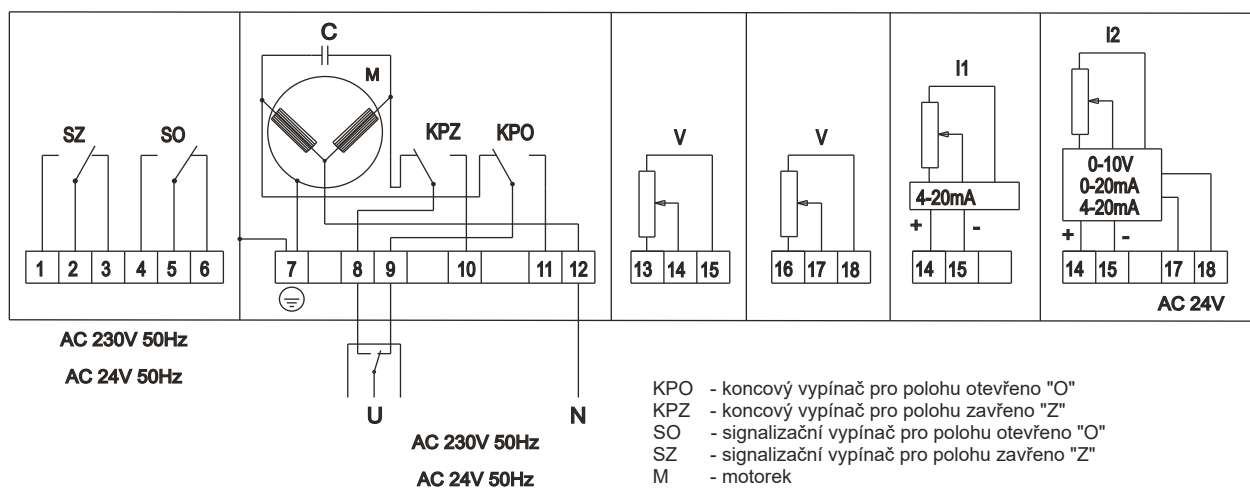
SZ SO

1 2 3 4 5 6

AC 230V 50Hz

AC 24V 50Hz

C

M

KPZ KPO

7 8 9 10 11 12

U

N

AC 230V 50Hz

AC 24V 50Hz

V

13 14 15

V

16 17 18

I1

4-20mA

+ -

14 15

I2

0-10V
0-20mA
4-20mA

+ -

14 15 17 18

AC 24V

KPO - koncový vypínač pro polohu otevřeno "O"
KPZ - koncový vypínač pro polohu zavřeno "Z"
SO - signalizační vypínač pro polohu otevřeno "O"
SZ - signalizační vypínač pro polohu zavřeno "Z"
M - motorek